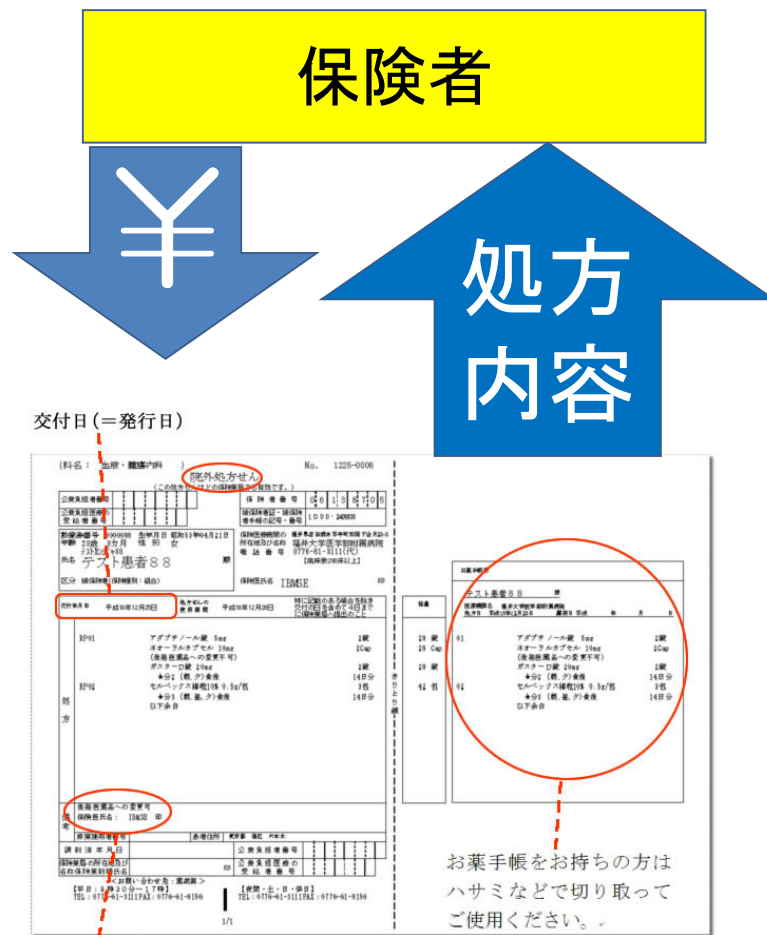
保険者

¥

処方
内容

交付日（＝発行日）

（科名： 出席・臓器内科 ）
院外処方せん
No. 1225-0006

公費負担者番号
公費負担医療の受給者番号
保険者番号 0 6 1 3 6 7 0 5
被保険者証・被保険者手帳の記号・番号 1 0 0 0 ・ 240035

氏名 テスト患者８８
生年月日 昭和53年04月21日
性別 女

保険医療機関の所在地及び名称 福井大学医学部附属病院
電話番号 0776-61-3111(代)

保険医氏名 IBMSE 印

区分

交付年月日 平成30年12月25日
処方せんの使用期間 平成30年12月28日

処方
RP01
アダプチノール錠 5mg 2錠
ネオーラルカプセル 10mg 2Cap
（後発医薬品への変更不可）
ガスター D錠 20mg 2錠
★分2（朝，夕）食後 14日分
RP02
モルベックス細粒 0.5g/包 3包
★分3（朝，昼，夕）食後 14日分
以下余白

後発医薬品への変更可
保険医署名： IBMSE 印

備考

調剤済年月日
保険薬局の所在地及び名称 保険薬剤師氏名
公費負担者番号
公費負担医療の受給者番号

＜お問い合わせ先：薬剤部＞
【平日：8時30分～17時】
TEL：0776-61-3111 FAX：0776-61-8156
【夜間・土・日・祝日】
TEL：0776-61-3111 FAX：0776-61-8154

1/1

きりとり線

19 錠
19 Cap
19 錠
42 包

テスト患者８８
01
アダプチノール錠 5mg 2錠
ネオーラルカプセル 10mg 2Cap
（後発医薬品への変更不可）
ガスター D錠 20mg 2錠
★分2（朝，夕）食後 14日分
02
モルベックス細粒 0.5g/包 3包
★分3（朝，昼，夕）食後 14日分
以下余白

お薬手帳をお持ちの方は
ハサミなどで切り取って
ご使用ください。